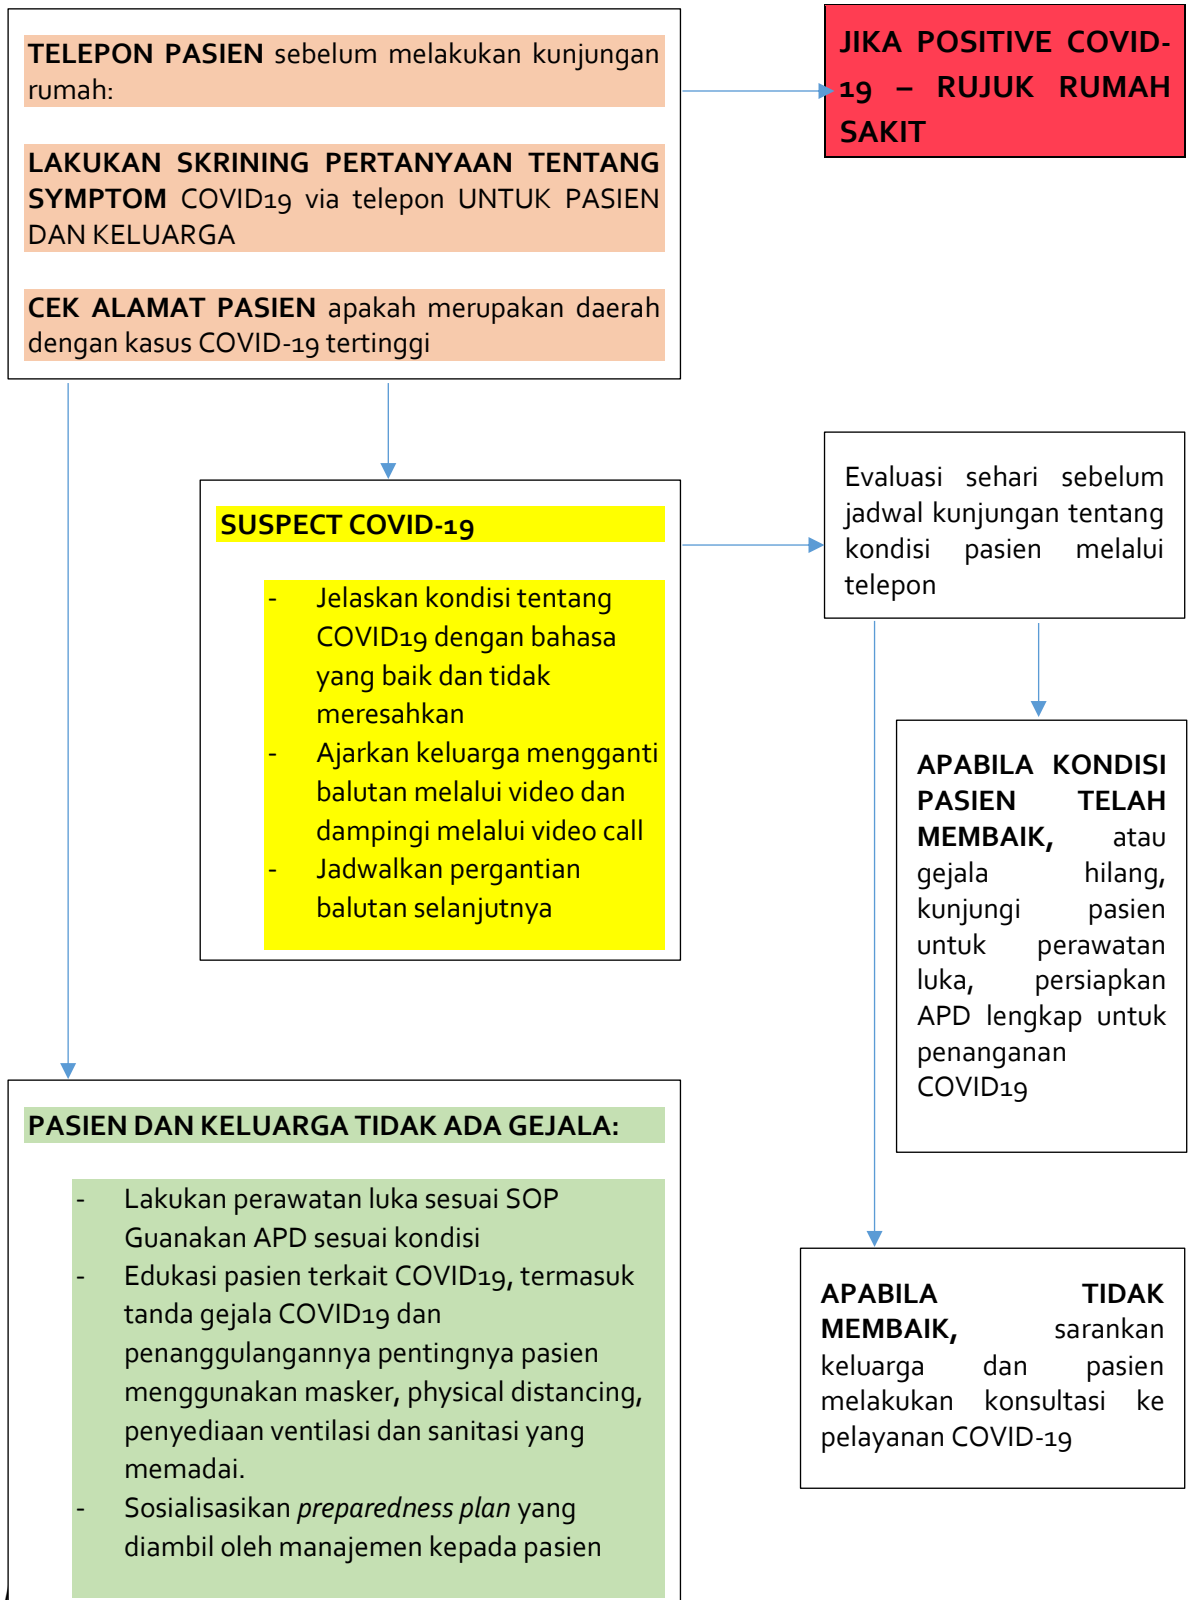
TELEPON PASIEN sebelum melakukan kunjungan rumah:

LAKUKAN SKRINING PERTANYAAN TENTANG SYMPTOM COVID19 via telepon UNTUK PASIEN DAN KELUARGA

CEK ALAMAT PASIEN apakah merupakan daerah dengan kasus COVID-19 tertinggi

JIKA POSITIVE COVID-19 – RUJUK RUMAH SAKIT

SUSPECT COVID-19

- Jelaskan kondisi tentang COVID19 dengan bahasa yang baik dan tidak meresahkan
- Ajarkan keluarga mengganti balutan melalui video dan dampingi melalui video call
- Jadwalkan pergantian balutan selanjutnya

Evaluasi sehari sebelum jadwal kunjungan tentang kondisi pasien melalui telepon

APABILA KONDISI PASIEN TELAH MEMBAIK, atau gejala hilang, kunjungi pasien untuk perawatan luka, persiapkan APD lengkap untuk penanganan COVID19

PASIEN DAN KELUARGA TIDAK ADA GEJALA:

- Lakukan perawatan luka sesuai SOP Guanakan APD sesuai kondisi
- Edukasi pasien terkait COVID19, termasuk tanda gejala COVID19 dan penanggulangannya pentingnya pasien menggunakan masker, physical distancing, penyediaan ventilasi dan sanitasi yang memadai.
- Sosialisasikan *preparedness plan* yang diambil oleh manajemen kepada pasien

APABILA TIDAK MEMBAIK, sarankan keluarga dan pasien melakukan konsultasi ke pelayanan COVID-19